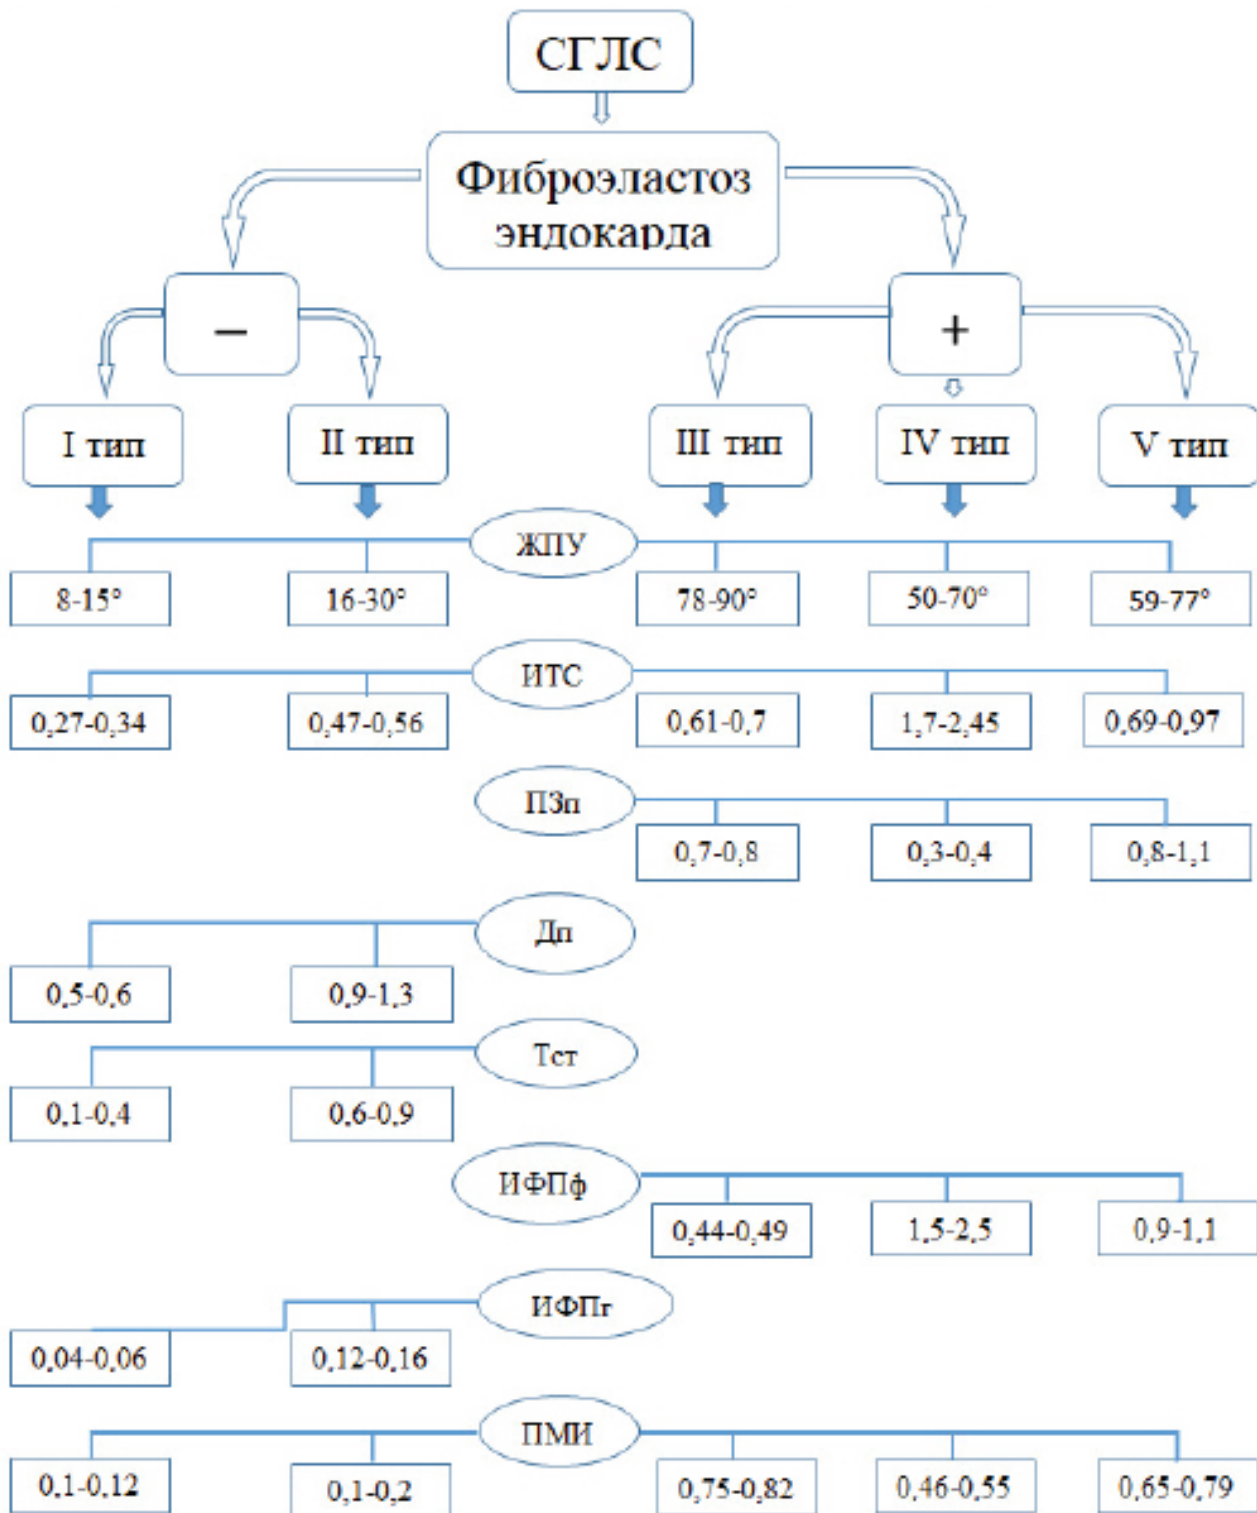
СГЛС

Фиброэластоз эндокарда

–

+

I тип

II тип

III тип

IV тип

V тип

ЖПУ

8-15°

16-30°

78-90°

50-70°

59-77°

ИТС

0,27-0,34

0,47-0,56

0,61-0,7

1,7-2,45

0,69-0,97

ПЗп

0,7-0,8

0,3-0,4

0,8-1,1

Дп

0,5-0,6

0,9-1,3

Тст

0,1-0,4

0,6-0,9

ИФПф

0,44-0,49

1,5-2,5

0,9-1,1

ИФПг

0,04-0,06

0,12-0,16

ПМИ

0,1-0,12

0,1-0,2

0,75-0,82

0,46-0,55

0,65-0,79